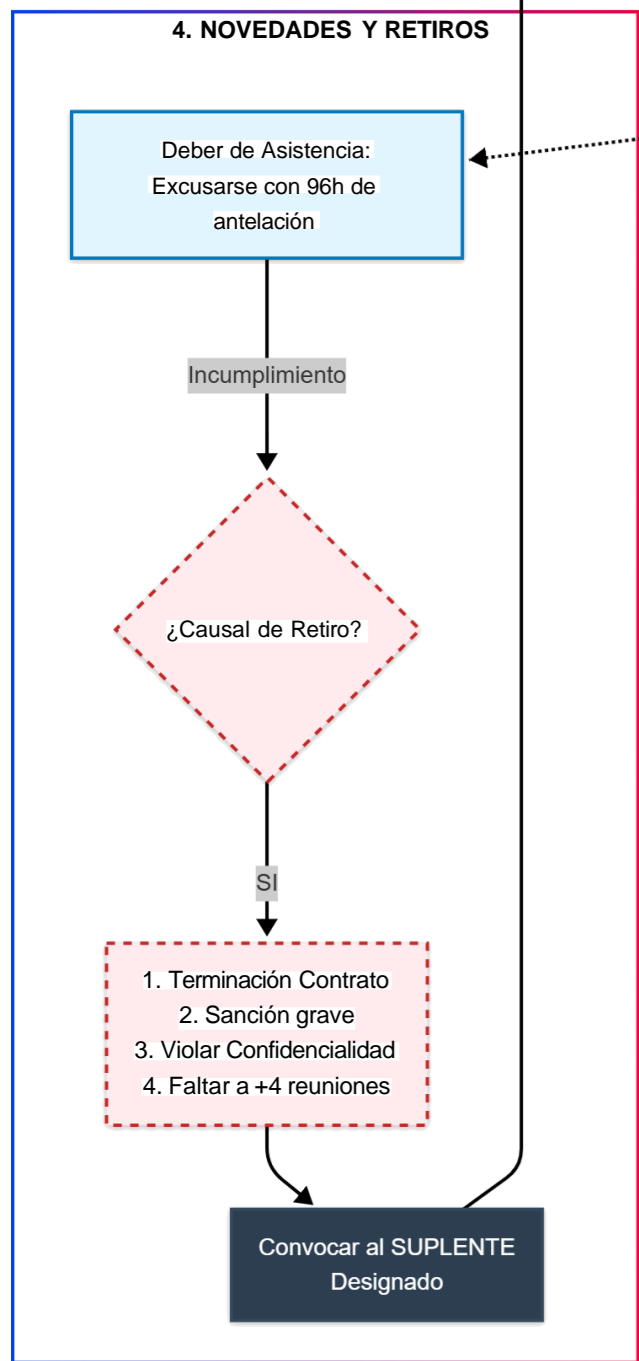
4. NOVEDADES Y RETIROS

Deber de Asistencia: Excusarse con 96h de antelación

Incumplimiento

¿Causal de Retiro?

SI

1. Terminación Contrato
2. Sanción grave
3. Violar Confidencialidad
4. Faltar a +4 reuniones

Convocar al SUPLENTE Designado